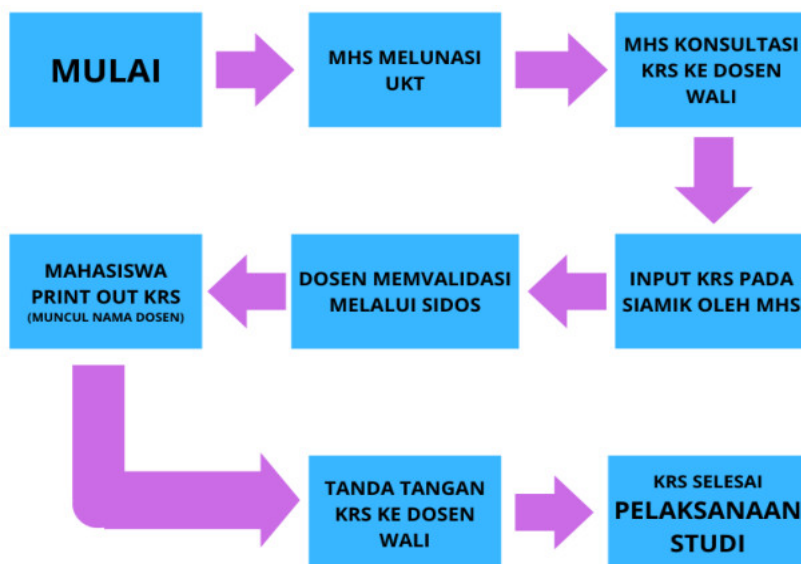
MULAI

MHS MELUNASI UKT

MHS KONSULTASI KRS KE DOSEN WALI

INPUT KRS PADA SIAMIK OLEH MHS

DOSEN MEMVALIDASI MELALUI SIDOS

MAHASISWA PRINT OUT KRS (MUNCUL NAMA DOSEN)

TANDA TANGAN KRS KE DOSEN WALI

KRS SELESAI PELAKSANAAN STUDI